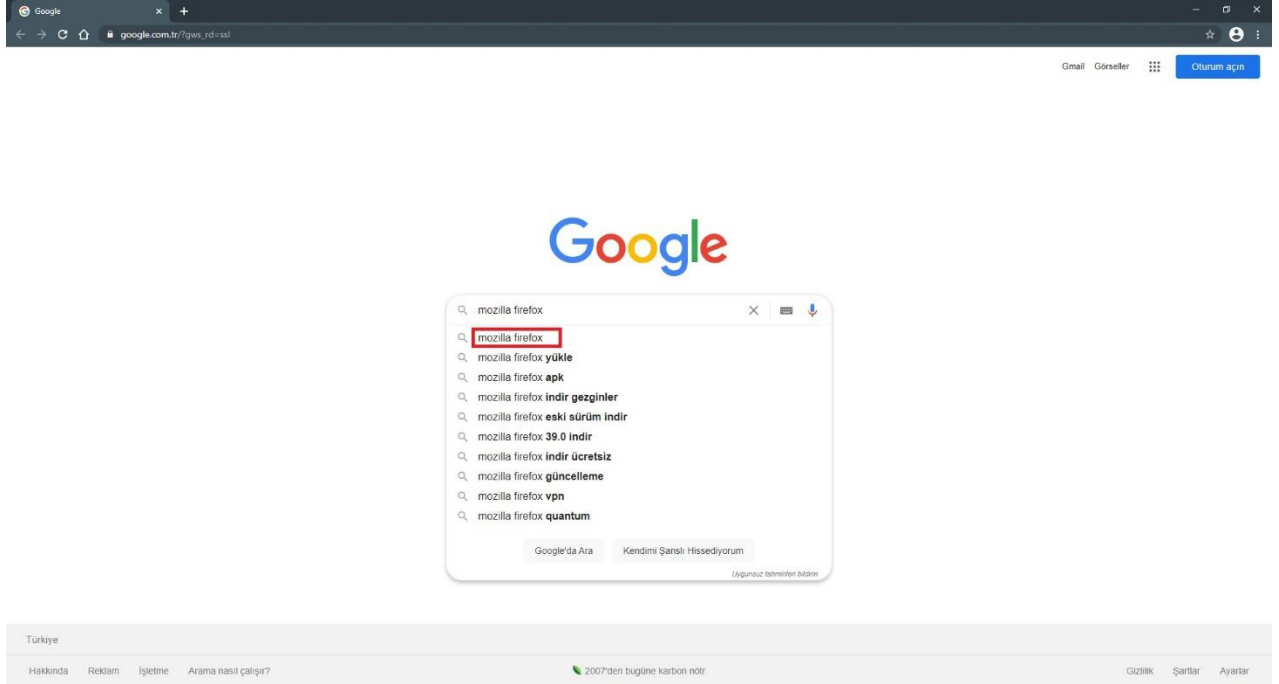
Google
google.com.tr/?gws_rd=ssl

Gmail Görseller Oturum açın

Google

mozilla firefox

mozilla firefox
mozilla firefox yükle
mozilla firefox apk
mozilla firefox indir gezginler
mozilla firefox eski sürüm indir
mozilla firefox 39.0 indir
mozilla firefox indir ücretsiz
mozilla firefox güncelleme
mozilla firefox vpn
mozilla firefox quantum

Google'da Ara Kendimi Şanslı Hissediyorum

Uygunsuz tahminleri bildirin

Türkiye

Hakkında Reklam İşletme Arama nasıl çalışır?

2007'den bugüne karbon nötr

Gizlilik Şartlar Ayarlar